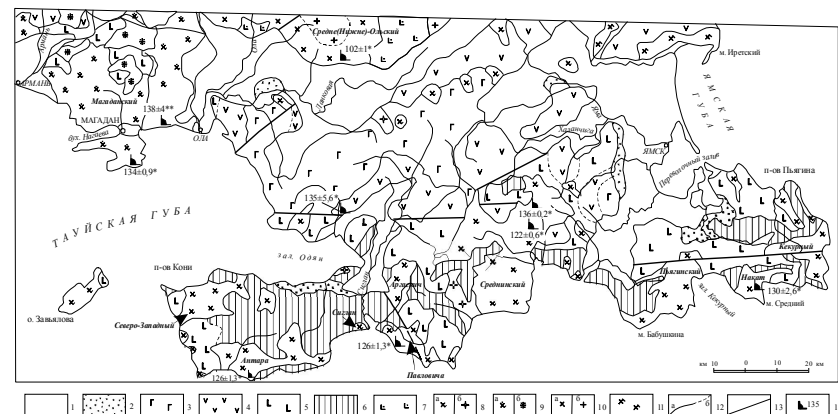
Средне(Нижне)-Ольский
102±1*
м. Иретский
ЯМСКАЯ ГУБА
Магаданский
138±4**
МАГАДАН
АРМАНЬ
бух. Нагаева
ОЛА
134±0.9*
ЯМСК
Перевальный залив
п-ов Пьягина
135±5.6
136±0.2*
122±0.6*
ТАУЙСКАЯ ГУБА
зал. Одян
п-ов Кони
Кекурный
Пьягинский
Накит
130±2.6
м. Средний
зал. Кекурный
Срединнинский
Армань
о. Завьялова
Северо-Западный
Сиглан
126±1.3*
Антара
126±1.3
Павловича
м. Бабушкина
км 10 0 10 20 км
1 2 3 4 5 6 7 8 9 10 11 12 13 135